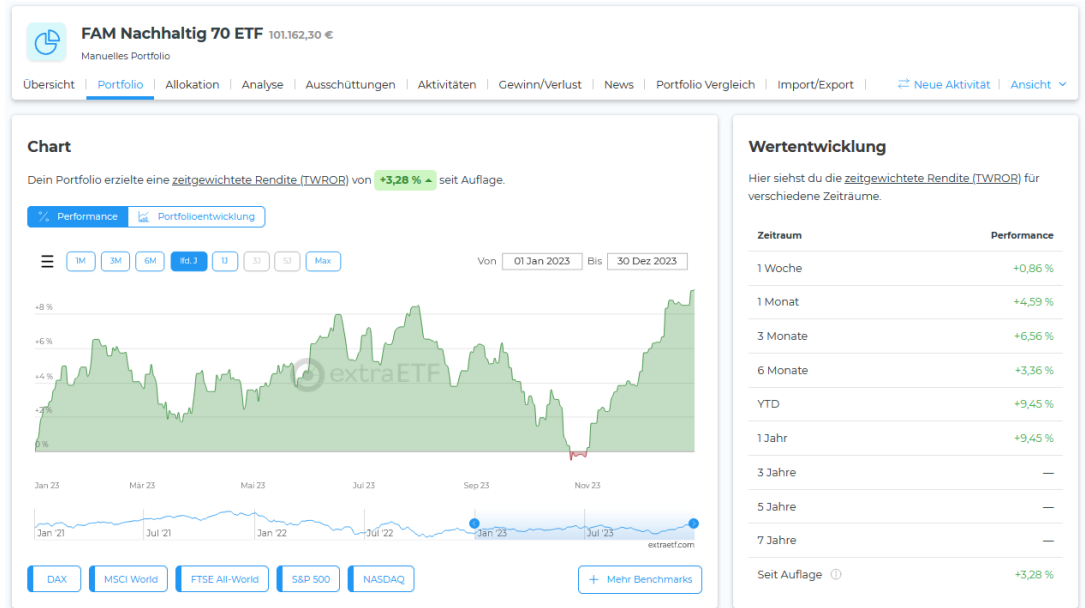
FAM Nachhaltig 70 ETF 101.162,30 €
Manuelles Portfolio

Übersicht | Portfolio | Allokation | Analyse | Ausschüttungen | Aktivitäten | Gewinn/Verlust | News | Portfolio Vergleich | Import/Export | Neue Aktivität | Ansicht

Chart

Dein Portfolio erzielte eine zeitgewichtete Rendite (TWROR) von +3,28 % seit Auflage.

Performance | Portfolioentwicklung

1M 3M 6M lfd. J 1J 3J 5J Max

Von 01 Jan 2023 Bis 30 Dez 2023

+8 %
+6 %
+4 %
+2 %
0 %

extraETF

Jan 23 Mär 23 Mai 23 Jul 23 Sep 23 Nov 23

Jan '21 Jul '21 Jan '22 Jul '22 Jan '23 Jul '23
extraetf.com

DAX | MSCI World | FTSE All-World | S&P 500 | NASDAQ | Mehr Benchmarks

Wertentwicklung

Hier siehst du die zeitgewichtete Rendite (TWROR) für verschiedene Zeiträume.

| Zeitraum | Performance |
|---|---|
| 1 Woche | +0,86 % |
| 1 Monat | +4,59 % |
| 3 Monate | +6,56 % |
| 6 Monate | +3,36 % |
| YTD | +9,45 % |
| 1 Jahr | +9,45 % |
| 3 Jahre | — |
| 5 Jahre | — |
| 7 Jahre | — |
| Seit Auflage | +3,28 % |